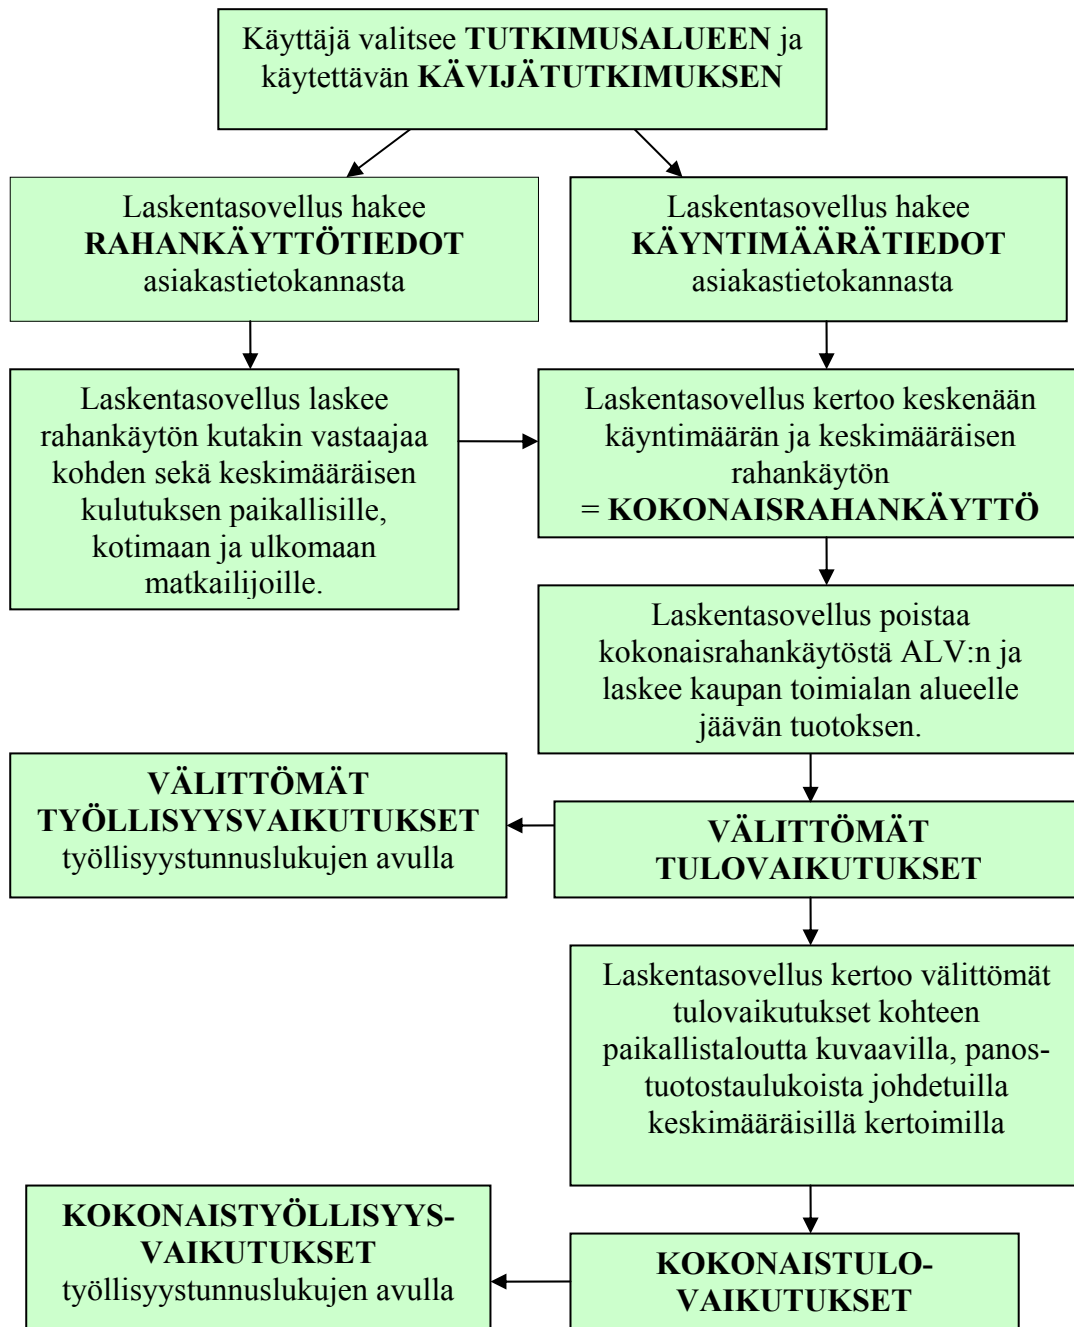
Käyttäjä valitsee **TUTKIMUSALUEEN** ja käytettävän **KÄVIJÄTUTKIMUKSEN**

Laskentasovellus hakee **RAHANKÄYTTÖTIEDOT** asiakastietokannasta

Laskentasovellus hakee **KÄYNTIMÄÄRÄTIEDOT** asiakastietokannasta

Laskentasovellus laskee rahankäytön kutakin vastaajaa kohden sekä keskimääräisen kulutuksen paikallisille, kotimaan ja ulkomaan matkailijoille.

Laskentasovellus kertoo keskenään käyntimäärän ja keskimääräisen rahankäytön = **KOKONAISRAHANKÄYTTÖ**

Laskentasovellus poistaa kokonaisrahankäytöstä ALV:n ja laskee kaupan toimialan alueelle jäävän tuotoksen.

**VÄLITTÖMÄT TYÖLLISYYSVAIKUTUKSET** työllisyystunnuslukujen avulla

**VÄLITTÖMÄT TULOVAIKUTUKSET**

Laskentasovellus kertoo välittömät tulovaikutukset kohteen paikallistaloutta kuvaavilla, panos-tuotostaulukoista johdetuilla keskimääräisillä kertoimilla

**KOKONAISTYÖLLISYYS-VAIKUTUKSET** työllisyystunnuslukujen avulla

**KOKONAISTULO-VAIKUTUKSET**